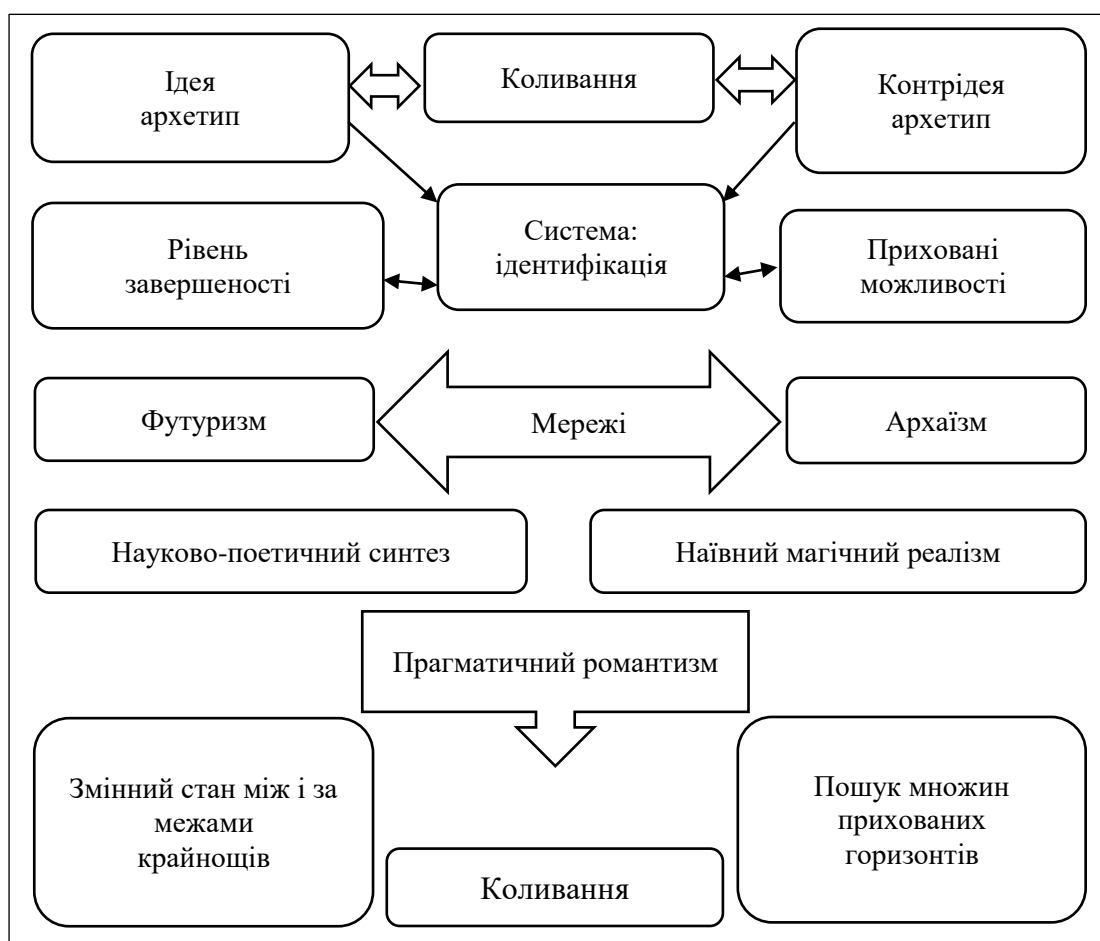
Ідея архетип

Коливання

Контрідея архетип

Рівень завершеності

Система: ідентифікація

Приховані можливості

Футуризм

Мережі

Архаїзм

Науково-поетичний синтез

Наївний магічний реалізм

Прагматичний романтизм

Змінний стан між і за межами крайнощів

Коливання

Пошук множин прихованих горизонтів